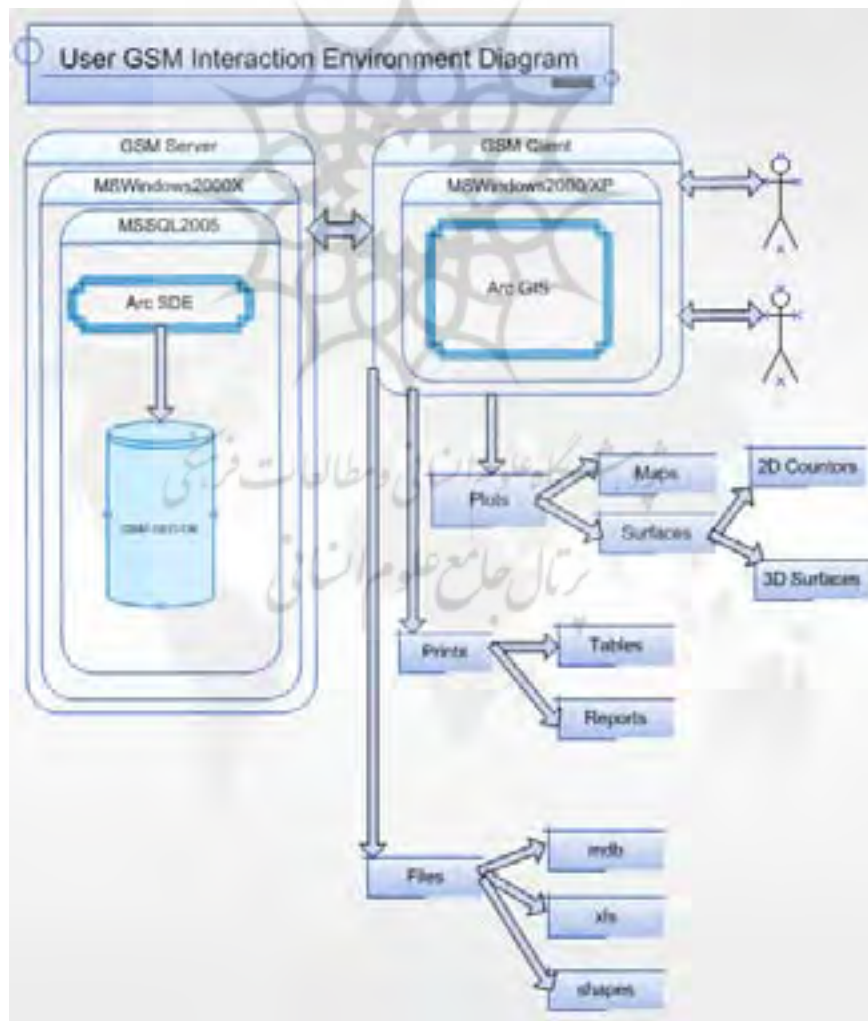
User GSM Interaction Environment Diagram

GSM Server

MSWindows2000X

MSSQL2005

Arc SDE

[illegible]

GSM Client

MSWindows2000/XP

Arc GIS

Plots

Maps

Surfaces

2D Countors

3D Surfaces

Prints

Tables

Reports

Files

mdb

xls

shapes

پژوهشگاه علوم انسانی و مطالعات فرهنگی
پرتال جامع علوم انسانی